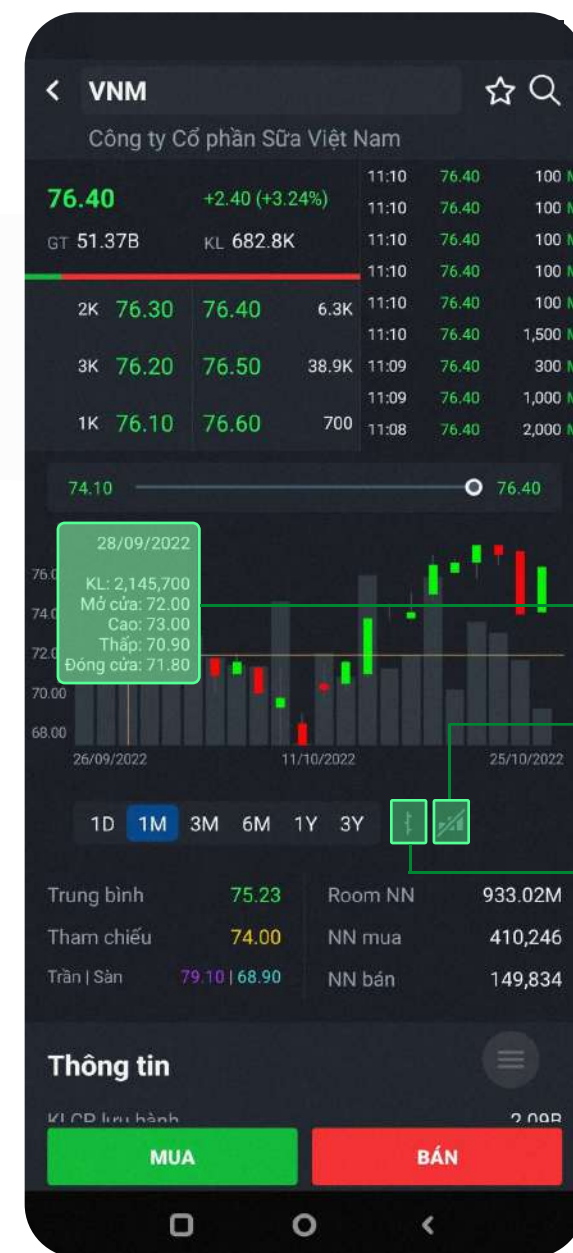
VNM

Công ty Cổ phần Sữa Việt Nam

76.40 +2.40 (+3.24%)

GT 51.37B KL 682.8K

| | | | |
|---|---|---|---|
| 2K | 76.30 | 76.40 | 6.3K |
| 3K | 76.20 | 76.50 | 38.9K |
| 1K | 76.10 | 76.60 | 700 |

| | | |
|---|---|---|
| 11:10 | 76.40 | 100 |
| 11:10 | 76.40 | 100 |
| 11:10 | 76.40 | 100 |
| 11:10 | 76.40 | 100 |
| 11:10 | 76.40 | 100 |
| 11:10 | 76.40 | 1,500 |
| 11:09 | 76.40 | 300 |
| 11:09 | 76.40 | 1,000 |
| 11:08 | 76.40 | 2,000 |

74.10 76.40

28/09/2022
KL: 2,145,700
Mở cửa: 72.00
Cao: 73.00
Thấp: 70.90
Đóng cửa: 71.80

76.0
74.0
72.0
70.00
68.00

26/09/2022 11/10/2022 25/10/2022

1D 1M 3M 6M 1Y 3Y

| | | | |
|---|---|---|---|
| Trung bình | 75.23 | Room NN | 933.02M |
| Tham chiếu | 74.00 | NN mua | 410,246 |
| Trần \| Sàn | 79.10 \| 68.90 | NN bán | 149,834 |

Thông tin

KLCP lưu hành 2.09B

MUA BÁN